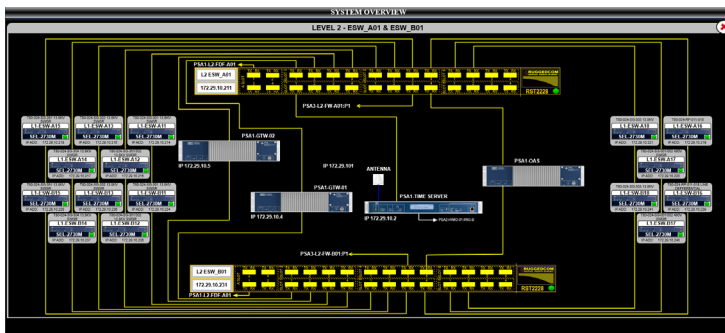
SYSTEM OVERVIEW

LEVEL 2 - ESW_A01 & ESW_B01

PSA1.L2.FDF.A01

L2 ESW_A01

172.25.10.211

RUGGEDCOM

RST2228

PSA3-L2-FW-A01:P1

L1 ESW A15
SEL 2730M

L1 ESW A13
SEL 2730M

L1 ESW A11
SEL 2730M

L1 ESW A14
SEL 2730M

L1 ESW A12
SEL 2730M

L1 ESW A10
SEL 2730M

L1 ESW B15
SEL 2730M

L1 ESW B13
SEL 2730M

L1 ESW B11
SEL 2730M

L1 ESW B14
SEL 2730M

L1 ESW B12
SEL 2730M

L1 ESW B10
SEL 2730M

PSA1.GTW.02

IP 172.25.10.5

IP 172.25.10.1

ANTENNA

PSA1.GTW.01

IP 172.25.10.4

PSA1.TIME SERVER

IP 172.25.10.2

PSA1.OAS

L1 ESW A18
SEL 2730M

L1 ESW A16
SEL 2730M

L1 ESW A17
SEL 2730M

L1 ESW A19
SEL 2730M

L1 ESW B18
SEL 2730M

L1 ESW B16
SEL 2730M

L1 ESW B17
SEL 2730M

PSA3-L2-FW-B01:P1

L2 ESW_B01

172.25.10.231

PSA1.L2.FDF.A01

RUGGEDCOM

RST2228